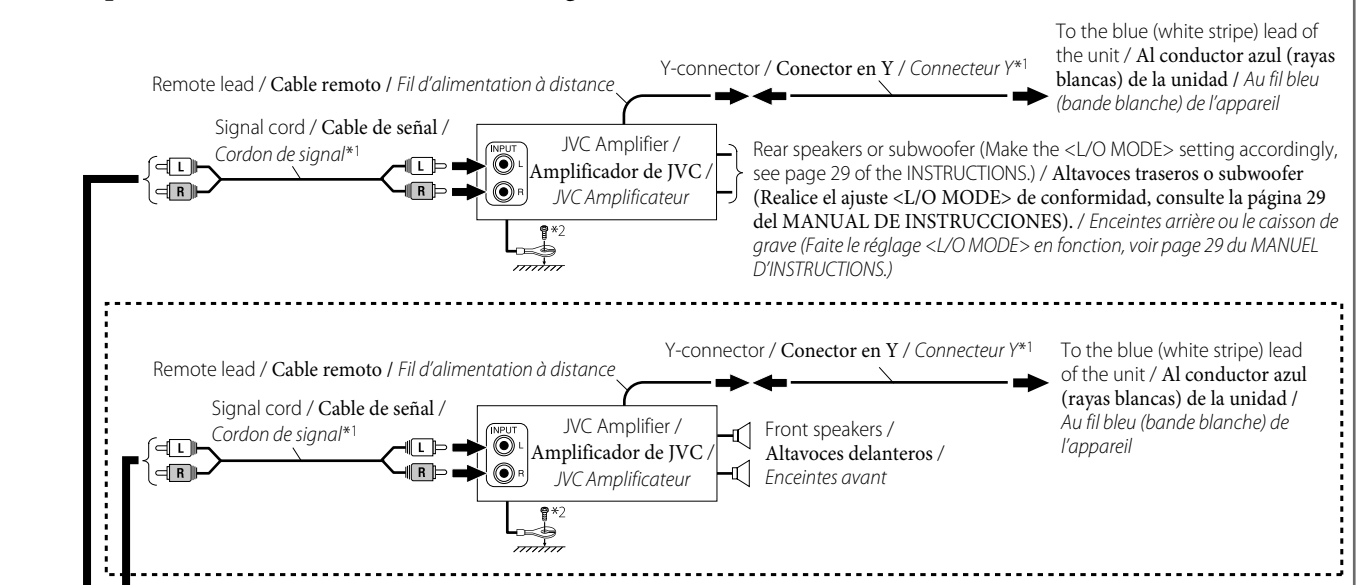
To the blue (white stripe) lead of the unit / Al conductor azul (rayas blancas) de la unidad / Au fil bleu (bande blanche) de l'appareil

Y-connector / Conector en Y / Connecteur Y*1

Remote lead / Cable remoto / Fil d'alimentation à distance

Signal cord / Cable de señal / Cordon de signal*1

L
R

L
R

INPUT
L
R

JVC Amplifier / Amplificador de JVC / JVC Amplificateur

Rear speakers or subwoofer (Make the <L/O MODE> setting accordingly, see page 29 of the INSTRUCTIONS.) / Altavoces traseros o subwoofer (Realice el ajuste <L/O MODE> de conformidad, consulte la página 29 del MANUAL DE INSTRUCCIONES). / Enceintes arrière ou le caisson de grave (Faite le réglage <L/O MODE> en fonction, voir page 29 du MANUEL D'INSTRUCTIONS.)

*2

Y-connector / Conector en Y / Connecteur Y*1

To the blue (white stripe) lead of the unit / Al conductor azul (rayas blancas) de la unidad / Au fil bleu (bande blanche) de l'appareil

Remote lead / Cable remoto / Fil d'alimentation à distance

Signal cord / Cable de señal / Cordon de signal*1

L
R

L
R

INPUT
L
R

JVC Amplifier / Amplificador de JVC / JVC Amplificateur

Front speakers / Altavoces delanteros / Enceintes avant

*2